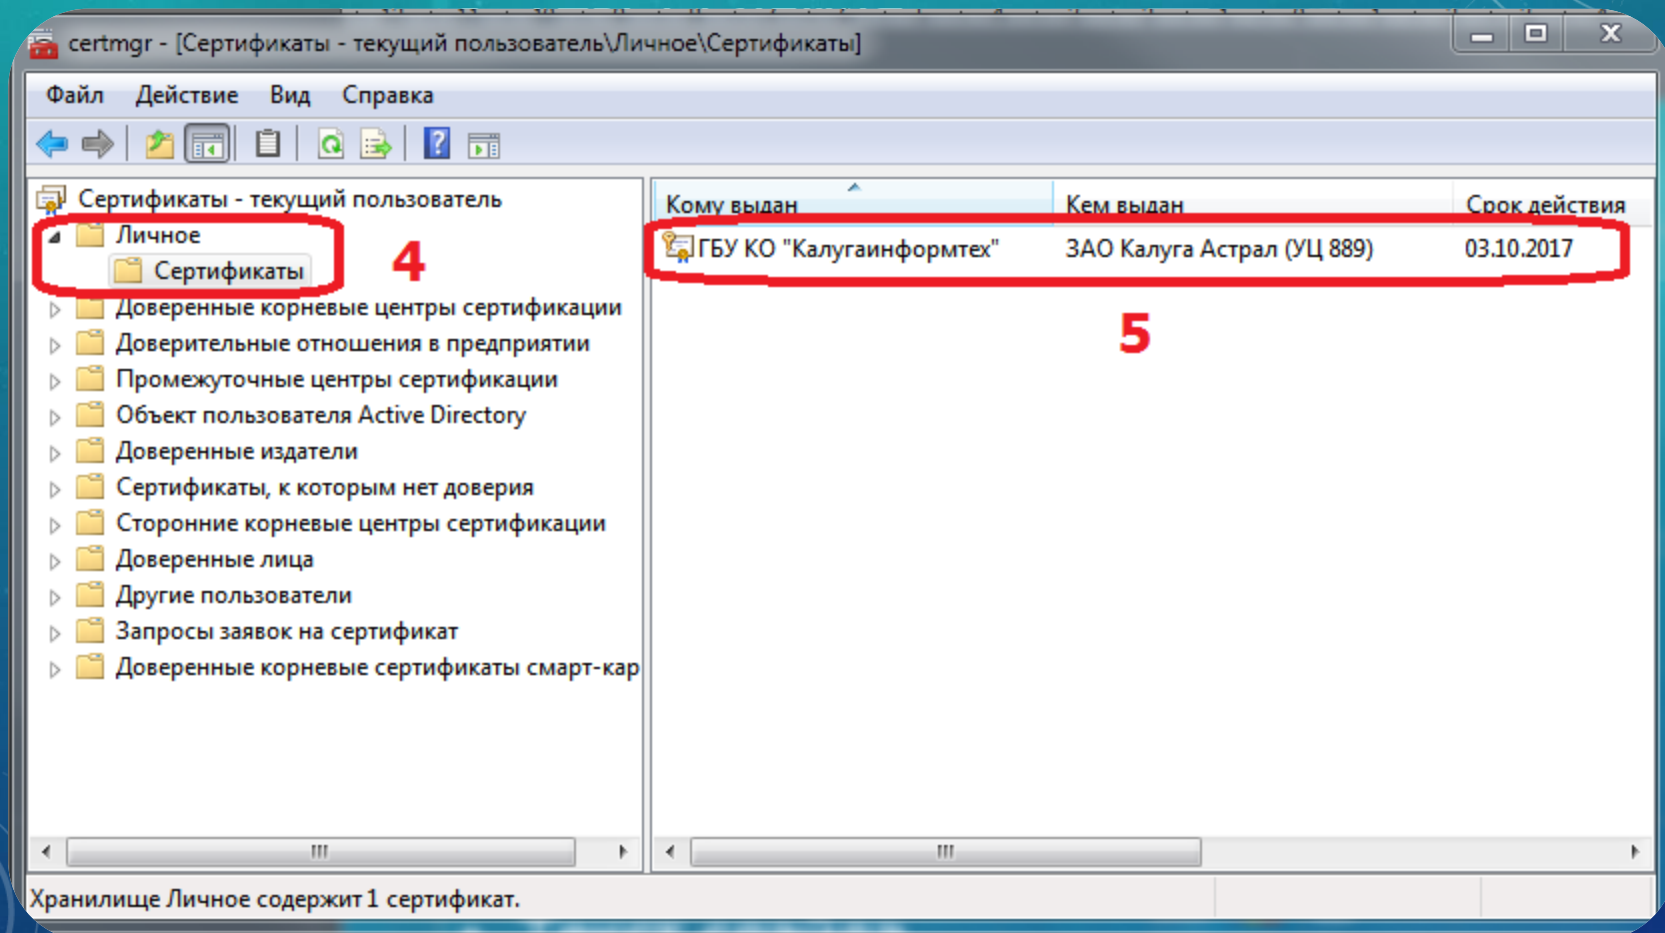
certmgr - [Сертификаты - текущий пользователь\Личное\Сертификаты]

Файл Действие Вид Справка

Сертификаты - текущий пользователь
Личное
Сертификаты
Доверенные корневые центры сертификации
Доверительные отношения в предприятии
Промежуточные центры сертификации
Объект пользователя Active Directory
Доверенные издатели
Сертификаты, к которым нет доверия
Сторонние корневые центры сертификации
Доверенные лица
Другие пользователи
Запросы заявок на сертификат
Доверенные корневые сертификаты смарт-кар

4

| Кому выдан | Кем выдан | Срок действия |
|---|---|---|
| ГБУ КО "Калугаинформтех" | ЗАО Калуга Астрал (УЦ 889) | 03.10.2017 |

5

Хранилище Личное содержит 1 сертификат.